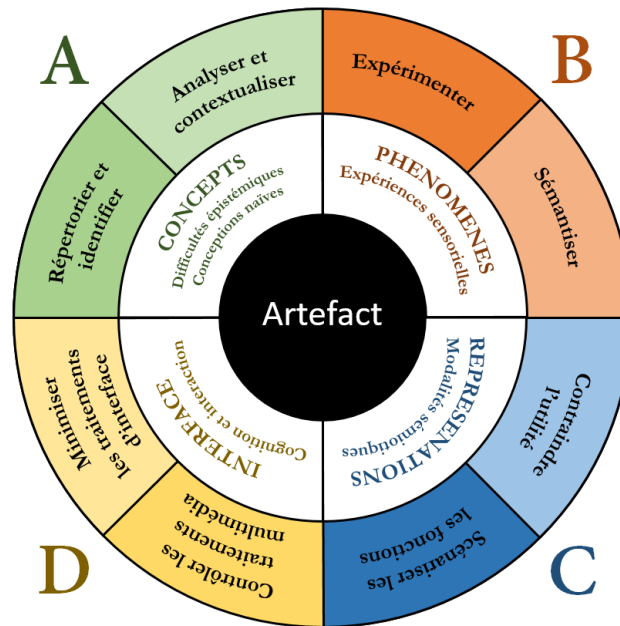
A

Analyser et contextualiser

Expérimenter

B

Répertorier et identifier

CONCEPTS
Difficultés épistémiques
Conceptions naïves

PHENOMENES
Expériences sensorielles

Sémantiser

Artefact

Minimiser les traitements d'interface

INTERFACE
Cognition et interaction

REPRESENTATIONS
Modalités sémiotiques

Contraindre l'utilité

Contrôler les traitements multimédia

Scénariser les fonctions

D

C